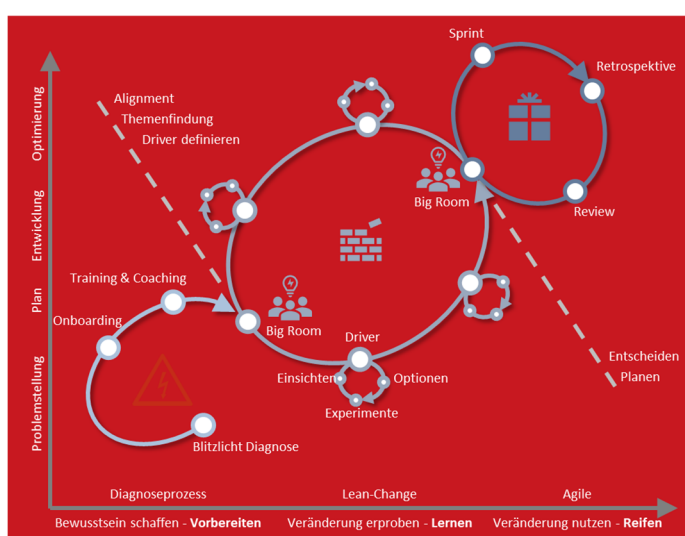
Optimierung
Entwicklung
Plan
Problemstellung

Sprint
Retrospektive
Alignment
Themenfindung
Driver definieren
Big Room
Review
Training & Coaching
Onboarding
Big Room
Driver
Einsichten
Optionen
Experimente
Entscheiden
Planen
Blitzlicht Diagnose

Diagnoseprozess
Lean-Change
Agile

Bewusstsein schaffen - **Vorbereiten**
Veränderung erproben - **Lernen**
Veränderung nutzen - **Reifen**